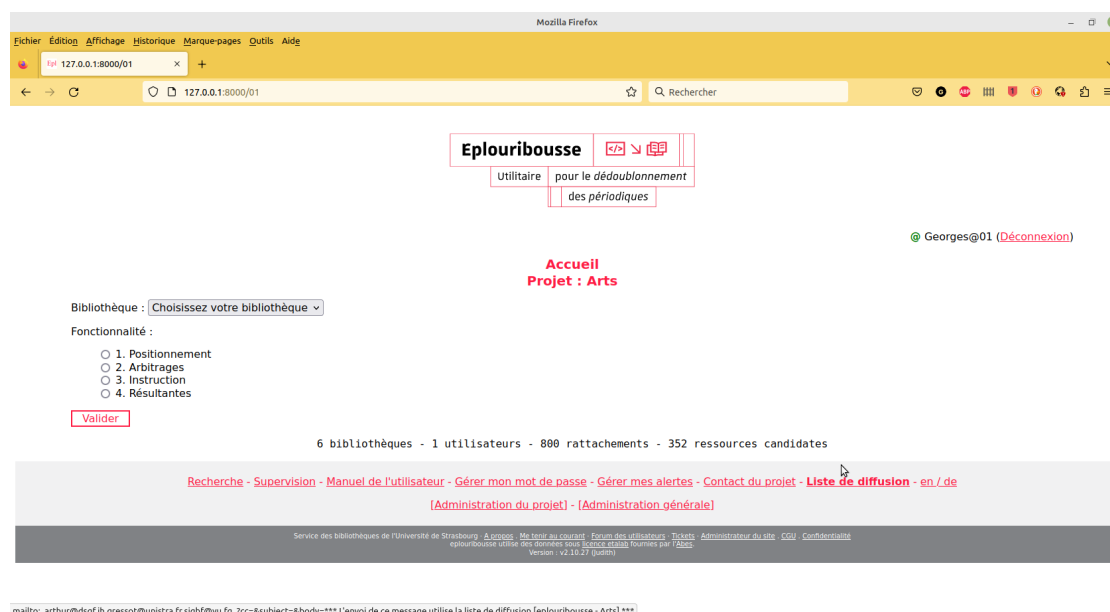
Mozilla Firefox

Fichier Édition Affichage Historique Marque-pages Outils Aide

127.0.0.1:8000/01

127.0.0.1:8000/01

Rechercher

Eplouribousse

Utilitaire pour le *dédoublonnement*

des *périodiques*

@ Georges@01 (Déconnexion)

Accueil
Projet : Arts

Bibliothèque : Choisissez votre bibliothèque

Fonctionnalité :

1. Positionnement
2. Arbitrages
3. Instruction
4. Résultantes

Valider

6 bibliothèques - 1 utilisateurs - 800 rattachements - 352 ressources candidates

Recherche - Supervision - Manuel de l'utilisateur - Gérer mon mot de passe - Gérer mes alertes - Contact du projet - **Liste de diffusion** - en / de

[Administration du projet] - [Administration générale]

Service des bibliothèques de l'Université de Strasbourg · A propos · Me tenir au courant · Forum des utilisateurs · Tickets · Administrateur du site · CGU · Confidentialité
eplouribousse utilise des données sous licence etalab fournies par l'Abes.
Version : v2.10.27 (Judith)

mailto: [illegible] L'envoi de ce message utilise la liste de diffusion [eplouribousse - Arts] ***